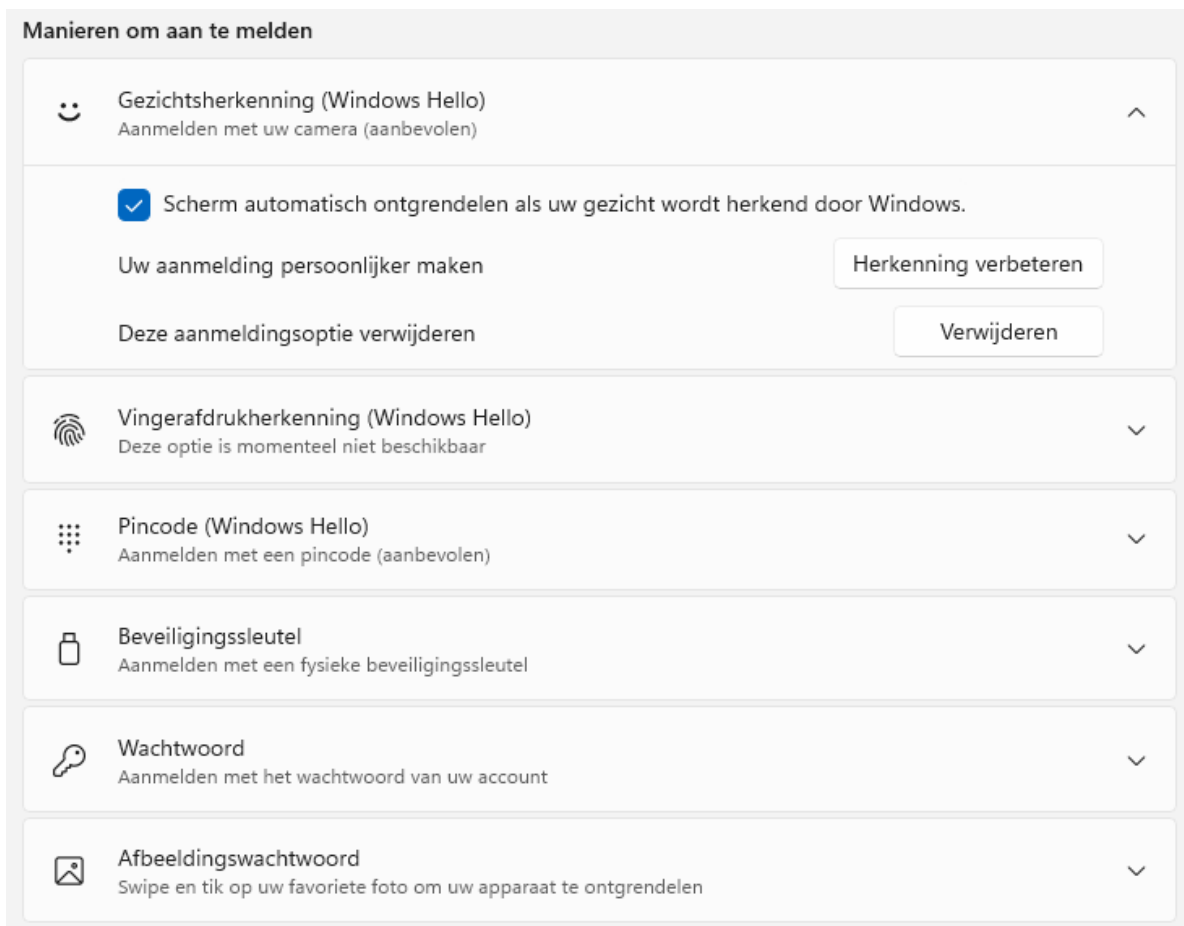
Manieren om aan te melden

Gezichtsherkenning (Windows Hello)
Aanmelden met uw camera (aanbevolen)

Scherm automatisch ontgrendelen als uw gezicht wordt herkend door Windows.

Uw aanmelding persoonlijker maken

Herkenning verbeteren

Deze aanmeldingsoptie verwijderen

Verwijderen

Vingerafdrukherkenning (Windows Hello)
Deze optie is momenteel niet beschikbaar

Pincode (Windows Hello)
Aanmelden met een pincode (aanbevolen)

Beveiligingssleutel
Aanmelden met een fysieke beveiligingssleutel

Wachtwoord
Aanmelden met het wachtwoord van uw account

Afbeeldingswachtwoord
Swipe en tik op uw favoriete foto om uw apparaat te ontgrendelen